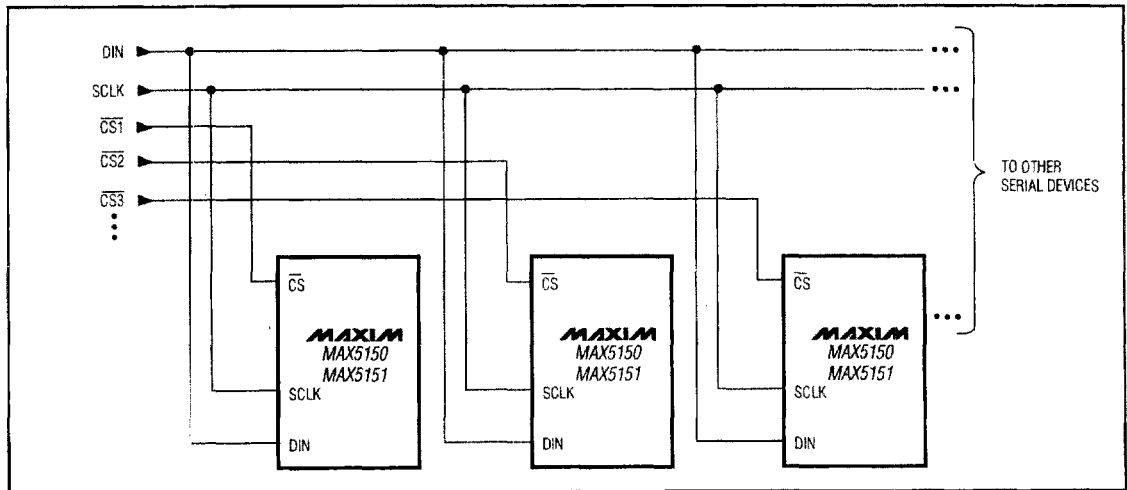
DIN
SCLK
$\overline{CS1}$
$\overline{CS2}$
$\overline{CS3}$

TO OTHER SERIAL DEVICES

$\overline{CS}$
MAXIM
MAX5150
MAX5151
SCLK
DIN

$\overline{CS}$
MAXIM
MAX5150
MAX5151
SCLK
DIN

$\overline{CS}$
MAXIM
MAX5150
MAX5151
SCLK
DIN